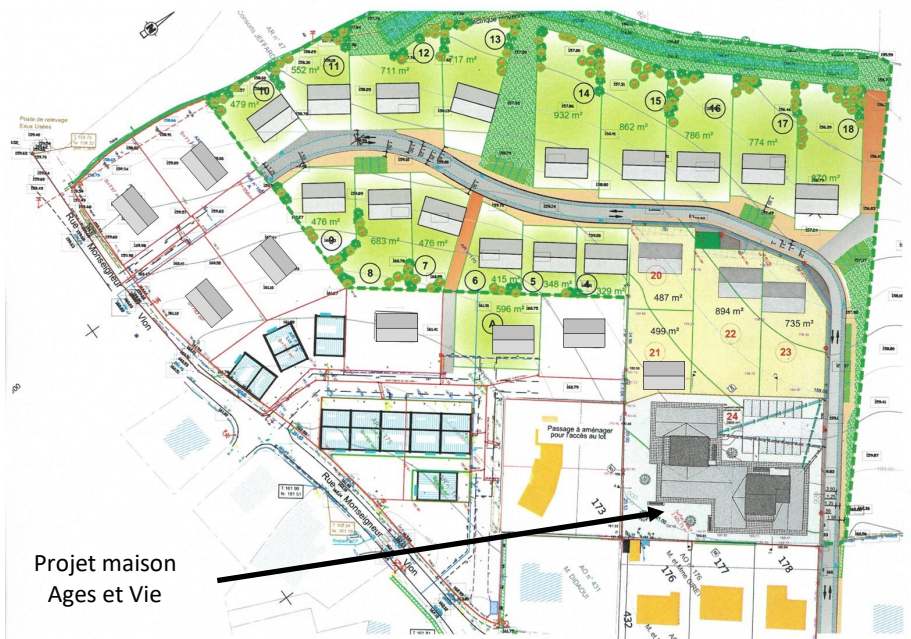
13
12
11
10
552 m²
711 m²
717 m²
479 m²
14
932 m²
15
862 m²
16
786 m²
17
774 m²
18
870 m²
Poste de relevage Eaux Usées
476 m²
9
683 m²
476 m²
8
7
6
415 m²
5
348 m²
4
329 m²
20
487 m²
894 m²
735 m²
22
23
21
499 m²
A
596 m²
24
Rue Monseigneur Vion
Passage à aménager pour l'accès au toit
173
176
177
178
432
Rue Monseigneur Vion
Projet maison Ages et Vie